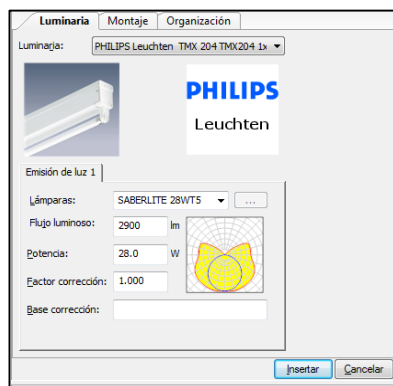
Luminaria | Montaje | Organización

Luminaria: PHILIPS Leuchten TMX 204 TMX204 1x

PHILIPS
Leuchten

Emisión de luz 1

Lámparas: SABERLITE 28WT5 ...

Flujo luminoso: 2900 lm

Potencia: 28.0 W

Factor corrección: 1.000

Base corrección:

Insertar | Cancelar